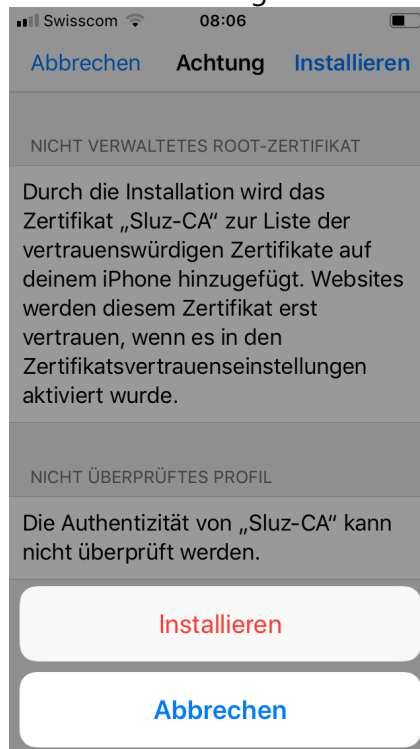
Swisscom 08:06

Abbrechen Achtung Installieren

NICHT VERWALTETES ROOT-ZERTIFIKAT

Durch die Installation wird das Zertifikat „Sluz-CA" zur Liste der vertrauenswürdigen Zertifikate auf deinem iPhone hinzugefügt. Websites werden diesem Zertifikat erst vertrauen, wenn es in den Zertifikatsvertrauenseinstellungen aktiviert wurde.

NICHT ÜBERPRÜFTES PROFIL

Die Authentizität von „Sluz-CA" kann nicht überprüft werden.

Installieren

Abbrechen